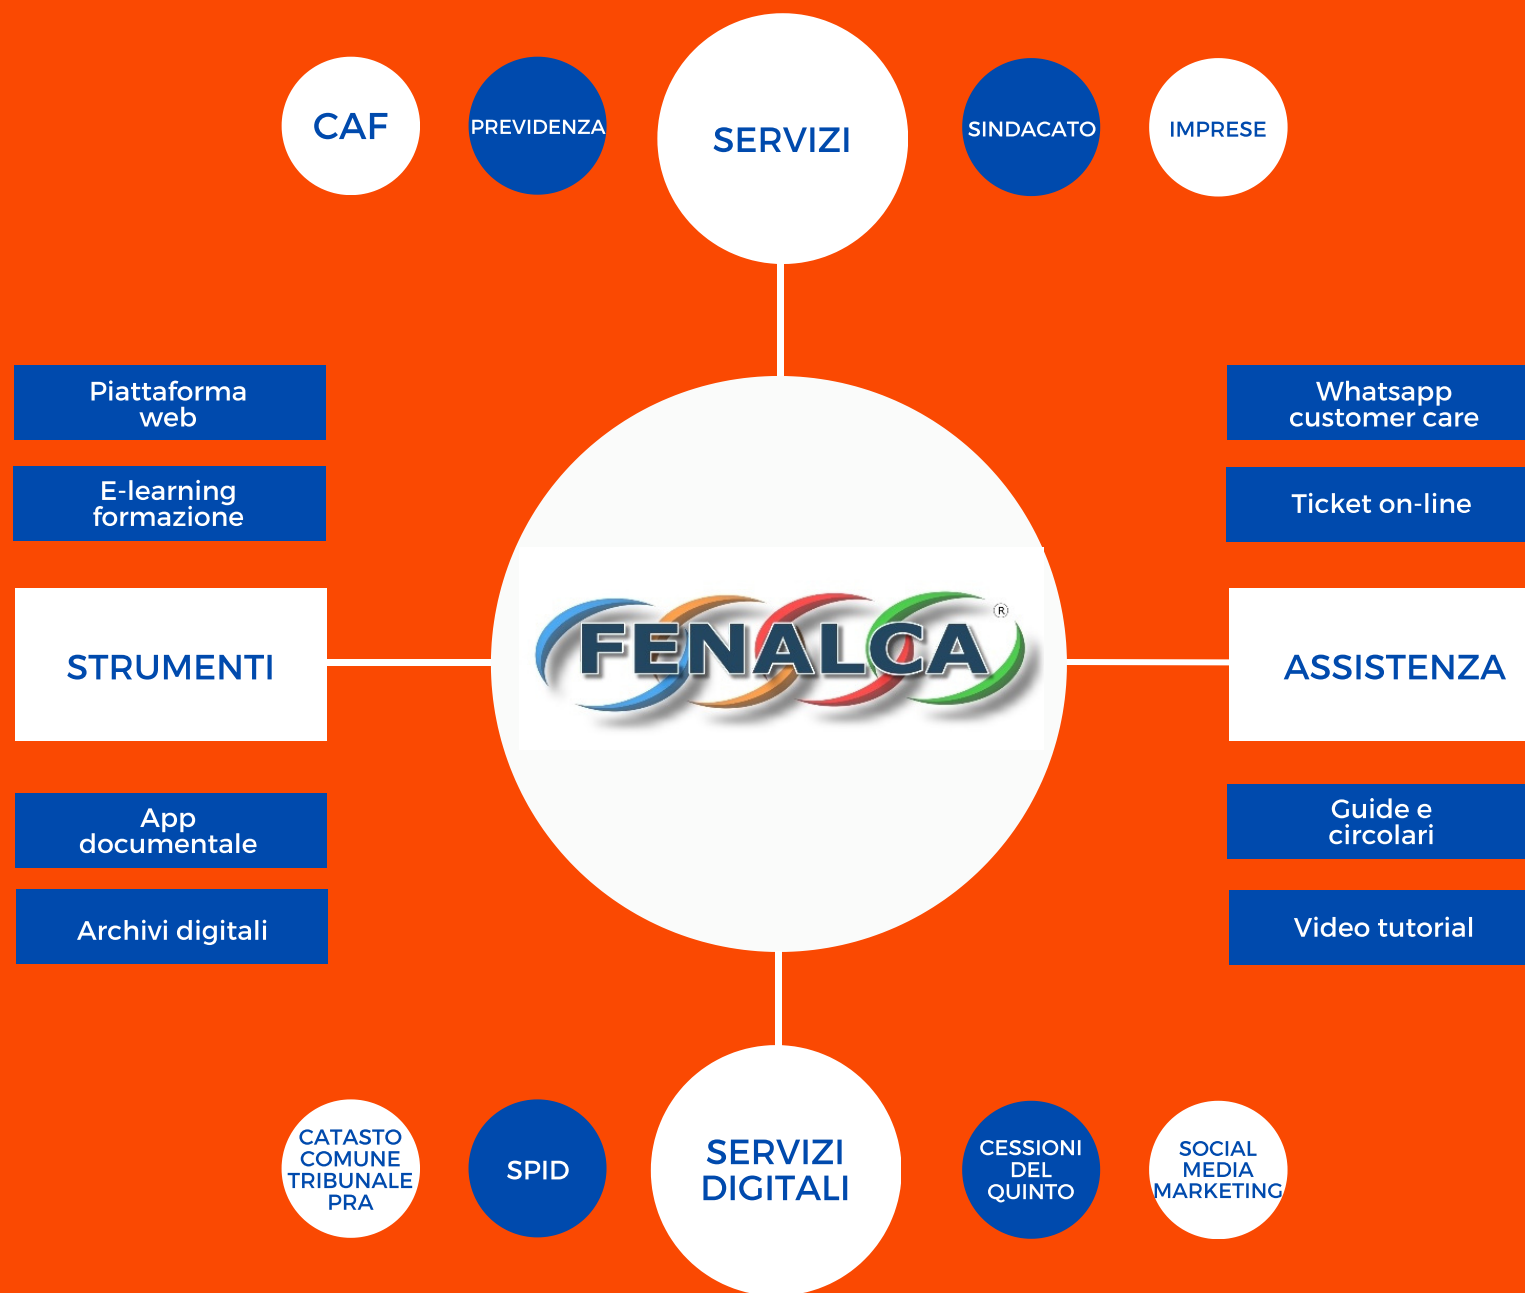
CAF

PREVIDENZA

SERVIZI

SINDACATO

IMPRESE

Piattaforma web

E-learning formazione

STRUMENTI

App documentale

Archivi digitali

FENALCA®

Whatsapp customer care

Ticket on-line

ASSISTENZA

Guide e circolari

Video tutorial

CATASTO COMUNE TRIBUNALE PRA

SPID

SERVIZI DIGITALI

CESSIONI DEL QUINTO

SOCIAL MEDIA MARKETING